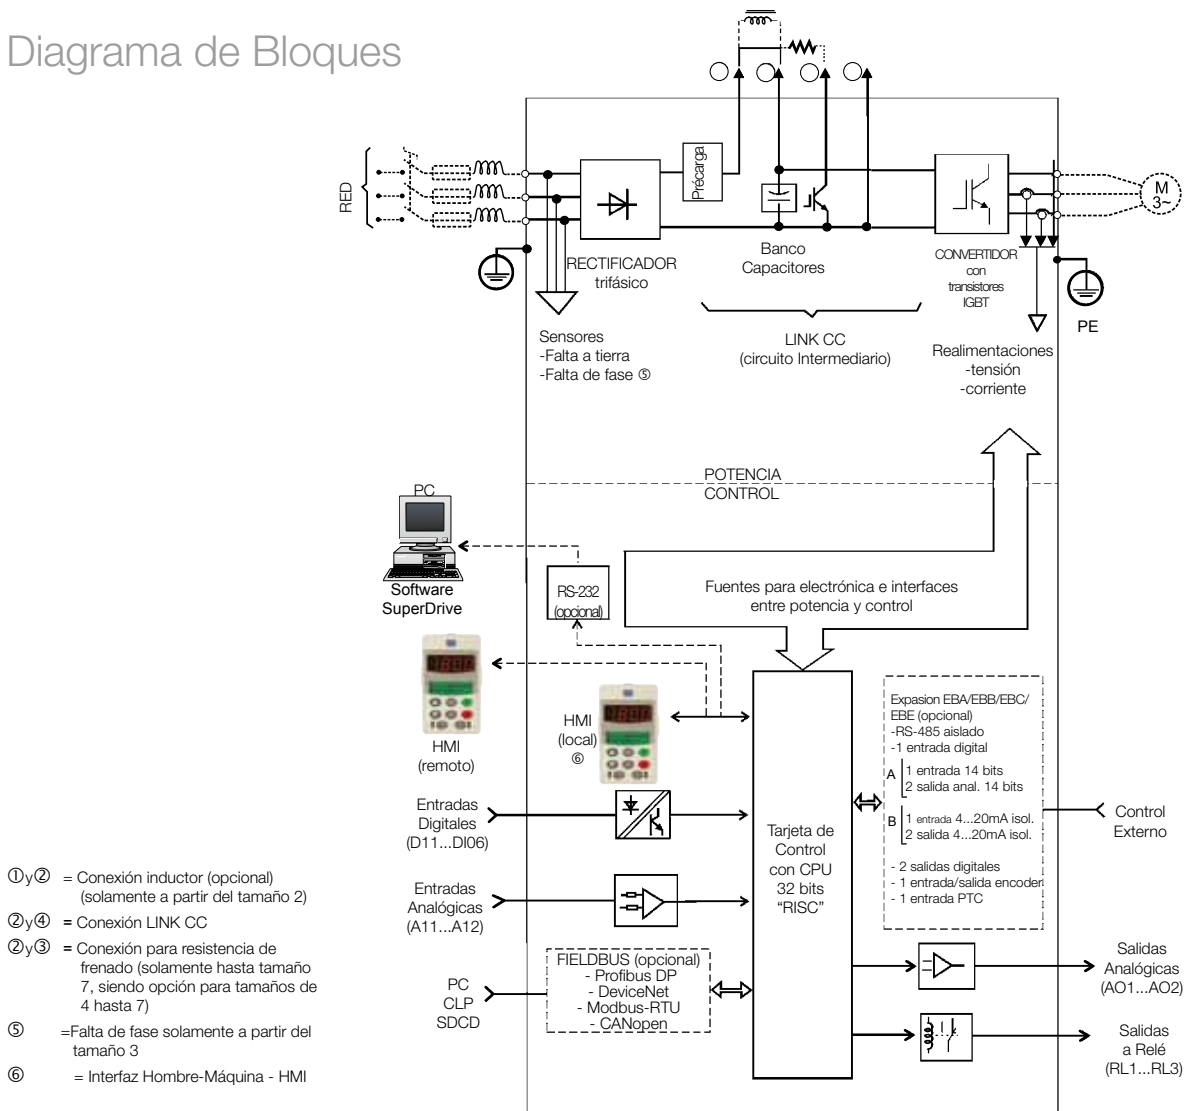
Diagrama de Bloques

RED

Precarga

RECTIFICADOR trifásico

Banco Capacitores

CONVERTIDOR con transistores IGBT

M 3~

PE

Sensores
-Falta a tierra
-Falta de fase ⑤

LINK CC (circuito Intermediario)

Realimentaciones
-tensión
-corriente

POTENCIA
CONTROL

PC
Software SuperDrive

RS-232 (opcional)

Fuentes para electrónica e interfaces entre potencia y control

HMI (remoto)

HMI (local) ⑥

Expasion EBA/EBB/EBC/EBE (opcional)
-RS-485 aislado
-1 entrada digital
A 1 entrada 14 bits
2 salida anal. 14 bits
B 1 entrada 4...20mA isol.
2 salida 4...20mA isol.
- 2 salidas digitales
- 1 entrada/salida encoder
- 1 entrada PTC

Control Externo

Entradas Digitales (D11...DI06)

Tarjeta de Control con CPU 32 bits "RISC"

Entradas Analógicas (A11...A12)

FIELDBUS (opcional)
- Profibus DP
- DeviceNet
- Modbus-RTU
- CANopen

PC
CLP
SDCD

Salidas Analógicas (AO1...AO2)

Salidas a Relé (RL1...RL3)

①y② = Conexión inductor (opcional) (solamente a partir del tamaño 2)
②y④ = Conexión LINK CC
②y③ = Conexión para resistencia de frenado (solamente hasta tamaño 7, siendo opción para tamaños de 4 hasta 7)
⑤ =Falta de fase solamente a partir del tamaño 3
⑥ = Interfaz Hombre-Máquina - HMI